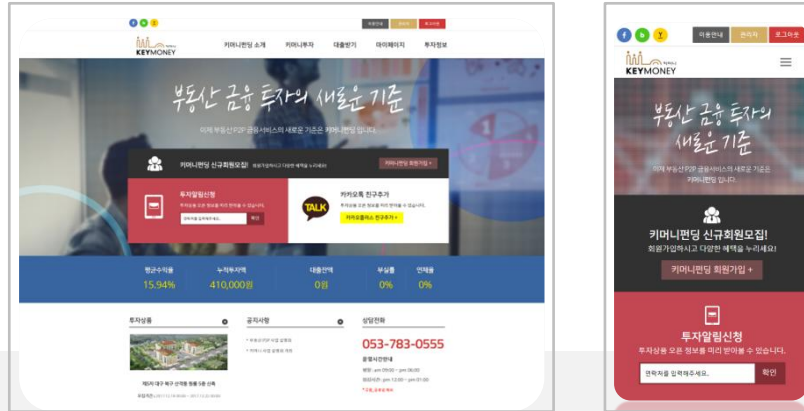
f b Y

KEYMONEY

키머니펀딩 소개 키머니투자 대출받기 마이페이지 투자정보

부동산 금융 투자의 새로운 기준

이제 부동산P2P 금융서비스의 새로운 기준은 키머니펀딩 입니다.

키머니펀딩 신규회원모집! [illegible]

키머니펀딩 회원가입 +

투자알림신청

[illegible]

확인

TALK

카카오톡 친구추가

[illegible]

카카오플러스 친구추가 +

평균수익률 15.94%

누적투자액 410,000원

대출잔액 0원

부실률 0%

연체율 0%

투자상품

공지사항

상담전화

053-783-0555

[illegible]

f b Y

이용안내 관리자 로그아웃

KEYMONEY

부동산 금융 투자의 새로운 기준

이제 부동산P2P 금융서비스의 새로운 기준은 키머니펀딩 입니다.

키머니펀딩 신규회원모집!

회원가입하시고 다양한 혜택을 누리세요!

키머니펀딩 회원가입 +

투자알림신청

투자상품 오픈 정보를 미리 받아볼 수 있습니다.

연락처를 입력해주세요.

확인